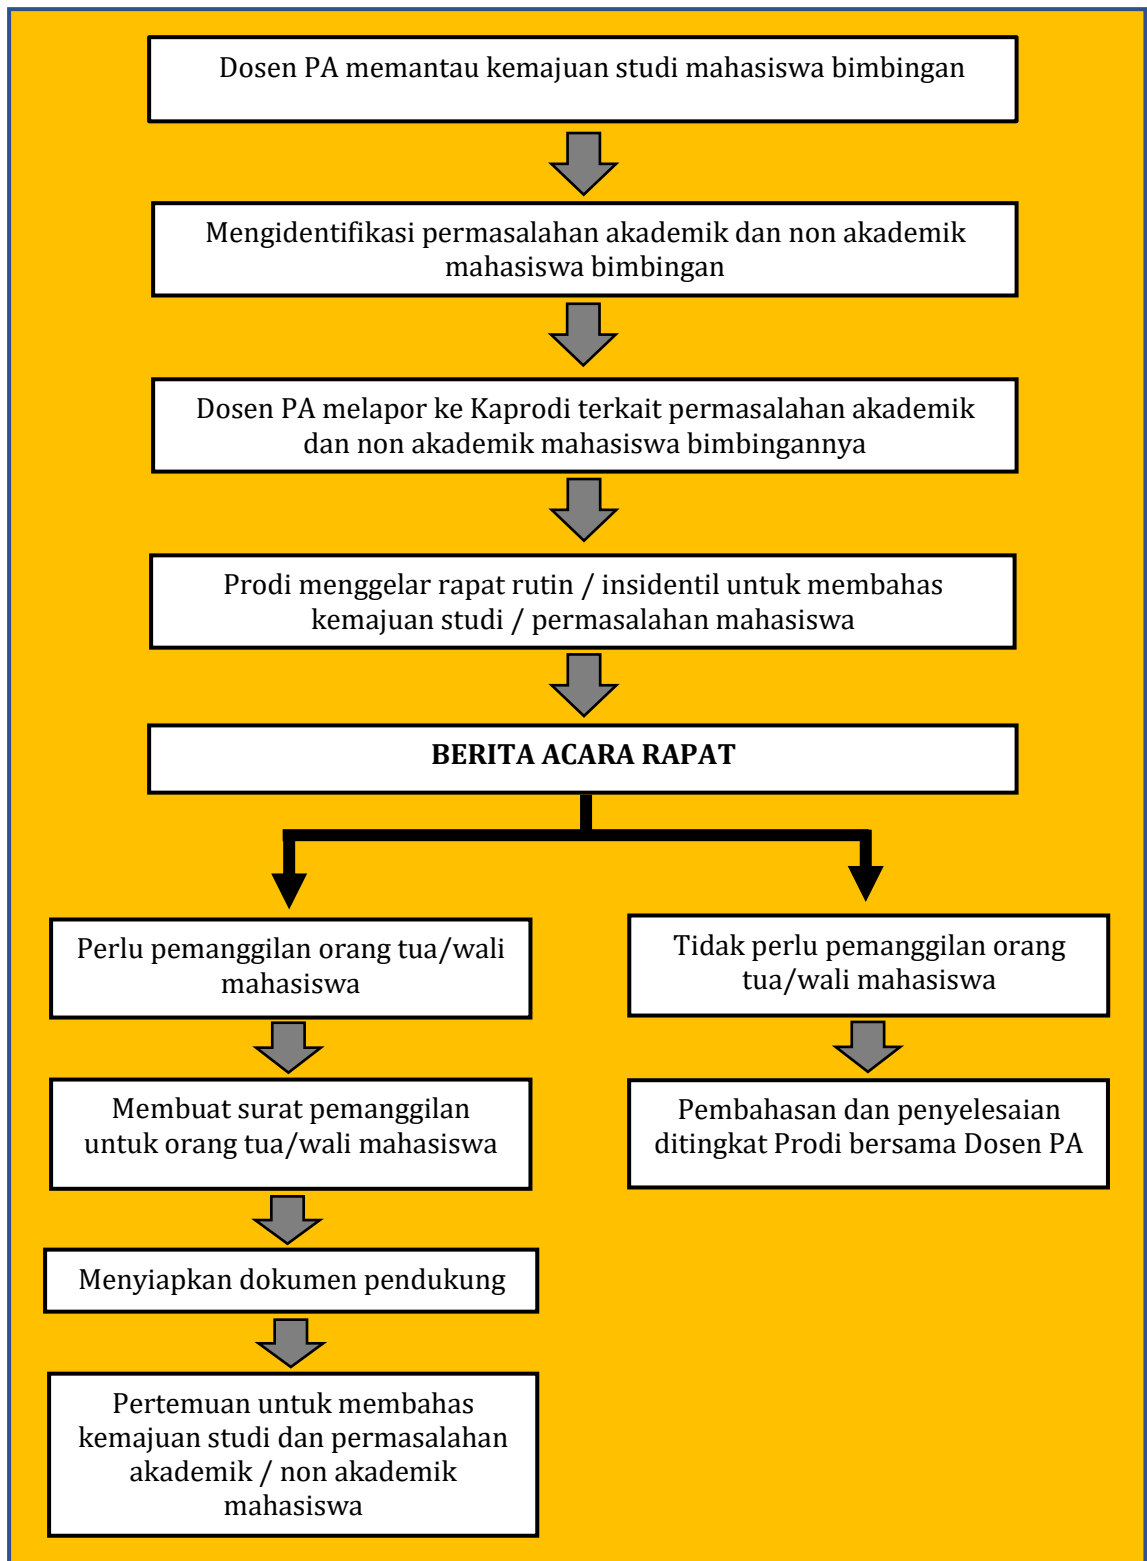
Dosen PA memantau kemajuan studi mahasiswa bimbingan

Mengidentifikasi permasalahan akademik dan non akademik mahasiswa bimbingan

Dosen PA melapor ke Kaprodi terkait permasalahan akademik dan non akademik mahasiswa bimbingannya

Prodi menggelar rapat rutin / insidentil untuk membahas kemajuan studi / permasalahan mahasiswa

BERITA ACARA RAPAT

Perlu pemanggilan orang tua/wali mahasiswa

Membuat surat pemanggilan untuk orang tua/wali mahasiswa

Menyiapkan dokumen pendukung

Pertemuan untuk membahas kemajuan studi dan permasalahan akademik / non akademik mahasiswa

Tidak perlu pemanggilan orang tua/wali mahasiswa

Pembahasan dan penyelesaian ditingkat Prodi bersama Dosen PA